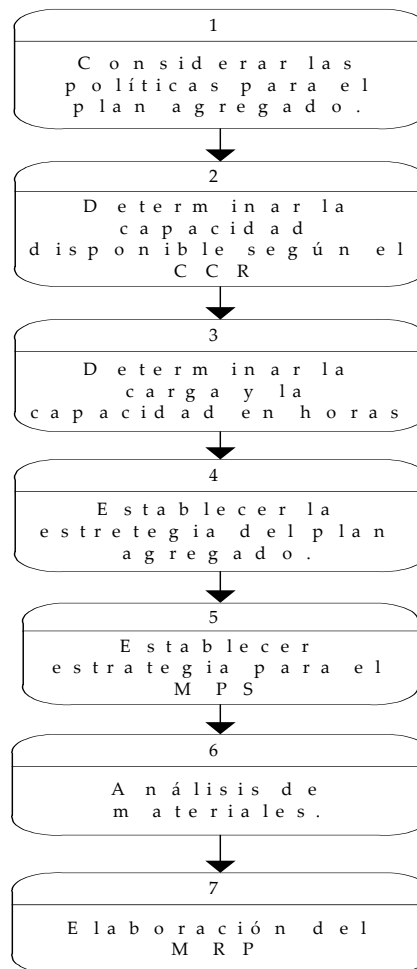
1

Considerar las políticas para el plan agregado.

2

Determinar la capacidad disponible según el CCR

3

Determinar la carga y la capacidad en horas

4

Establecer la estretegia del plan agregado.

5

Establecer estrategia para el MPS

6

Análisis de materiales.

7

Elaboración del MRP